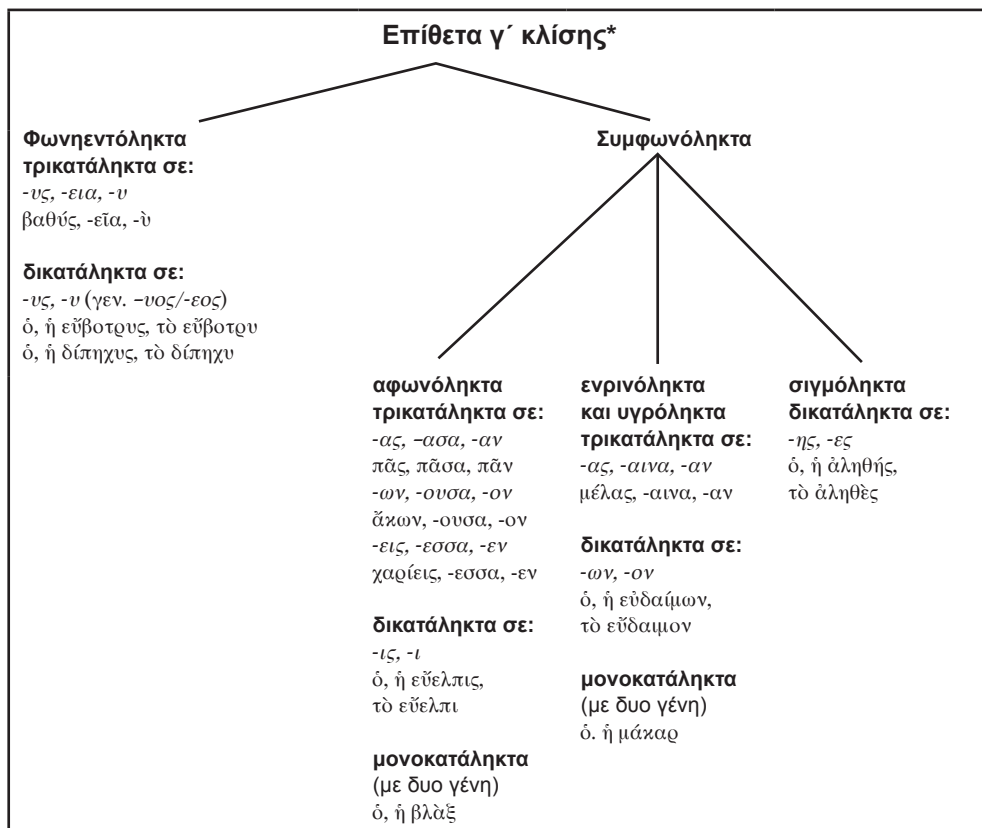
**Επίθετα γ΄ κλίσης***

**Φωνηεντόληκτα τρικατάληκτα σε:**
-υς, -εια, -υ
βαθύς, -εῖα, -ὺ

**δικατάληκτα σε:**
-υς, -υ (γεν. –υος/-εος)
ὁ, ἡ εὔβοτρυς, τὸ εὔβοτρυ
ὁ, ἡ δίπηχυς, τὸ δίπηχυ

**Συμφωνόληκτα**

**αφωνόληκτα τρικατάληκτα σε:**
-ας, –ασα, -αν
πᾶς, πᾶσα, πᾶν
-ων, -ουσα, -ον
ἄκων, -ουσα, -ον
-εις, -εσσα, -εν
χαρίεις, -εσσα, -εν

**δικατάληκτα σε:**
-ις, -ι
ὁ, ἡ εὔελπις,
τὸ εὔελπι

**μονοκατάληκτα**
(με δυο γένη)
ὁ, ἡ βλὰξ

**ενρινόληκτα και υγρόληκτα τρικατάληκτα σε:**
-ας, -αινα, -αν
μέλας, -αινα, -αν

**δικατάληκτα σε:**
-ων, -ον
ὁ, ἡ εὐδαίμων,
τὸ εὔδαιμον

**μονοκατάληκτα**
(με δυο γένη)
ὁ, ἡ μάκαρ

**σιγμόληκτα δικατάληκτα σε:**
-ης, -ες
ὁ, ἡ ἀληθής,
τὸ ἀληθὲς